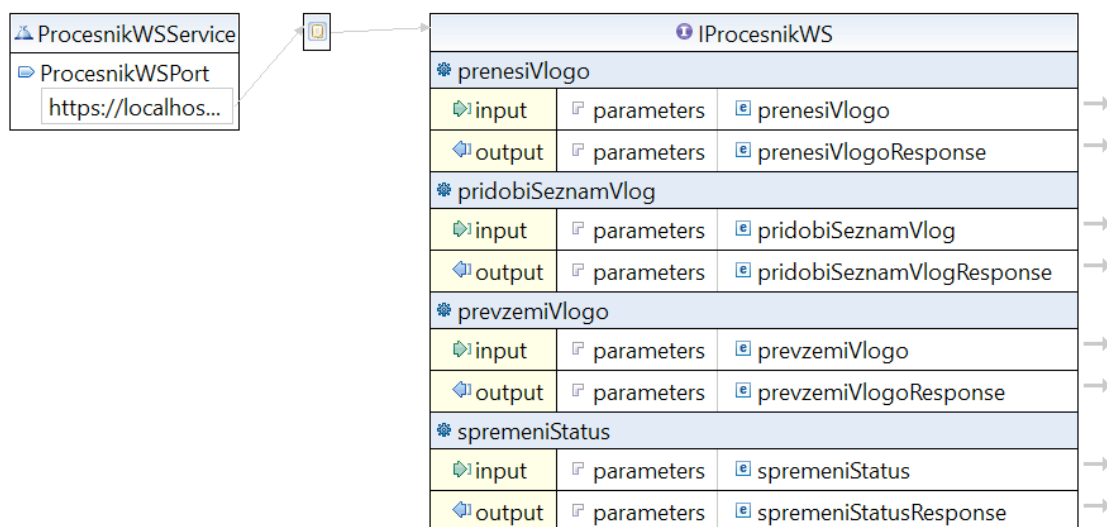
ProcesnikWSService

ProcesnikWSPort

https://localhos...

IProcesnikWS

prenesiVlogo

| input | parameters | prenesiVlogo |
|---|---|---|
| output | parameters | prenesiVlogoResponse |

pridobiSeznamVlog

| input | parameters | pridobiSeznamVlog |
|---|---|---|
| output | parameters | pridobiSeznamVlogResponse |

prevzemiVlogo

| input | parameters | prevzemiVlogo |
|---|---|---|
| output | parameters | prevzemiVlogoResponse |

spremeniStatus

| input | parameters | spremeniStatus |
|---|---|---|
| output | parameters | spremeniStatusResponse |